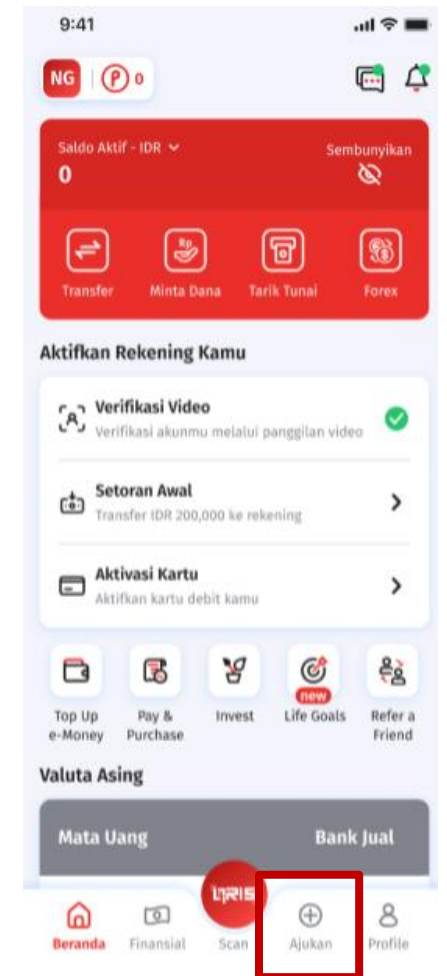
9:41

NG 0

Saldo Aktif - IDR
0
Sembunyikan

Transfer
Minta Dana
Tarik Tunai
Forex

Aktifkan Rekening Kamu

Verifikasi Video
Verifikasi akunmu melalui panggilan video

Setoran Awal
Transfer IDR 200,000 ke rekening

Aktivasi Kartu
Aktifkan kartu debit kamu

Top Up e-Money
Pay & Purchase
Invest
new
Life Goals
Refer a Friend

Valuta Asing

| Mata Uang | Bank Jual |
|---|---|

QRIS

Beranda
Finansial
Scan
Ajukan
Profile